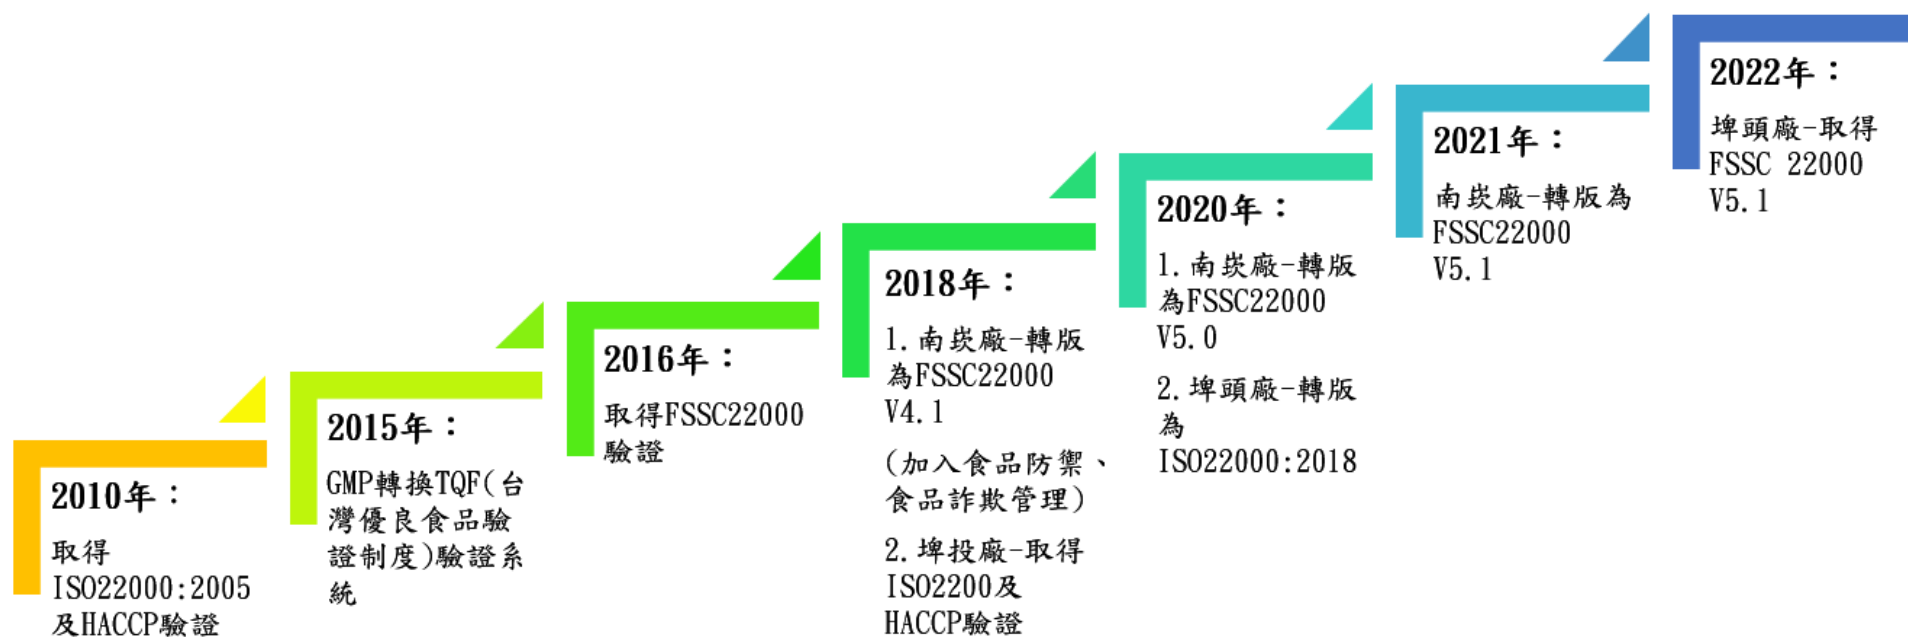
2010年：
取得 ISO22000:2005 及HACCP驗證

2015年：
GMP轉換TQF(台灣優良食品驗證制度)驗證系統

2016年：
取得FSSC22000驗證

2018年：
1. 南崁廠-轉版為FSSC22000 V4.1
(加入食品防禦、食品詐欺管理)
2. 埤投廠-取得ISO2200及HACCP驗證

2020年：
1. 南崁廠-轉版為FSSC22000 V5.0
2. 埤頭廠-轉版為ISO22000:2018

2021年：
南崁廠-轉版為FSSC22000 V5.1

2022年：
埤頭廠-取得FSSC 22000 V5.1